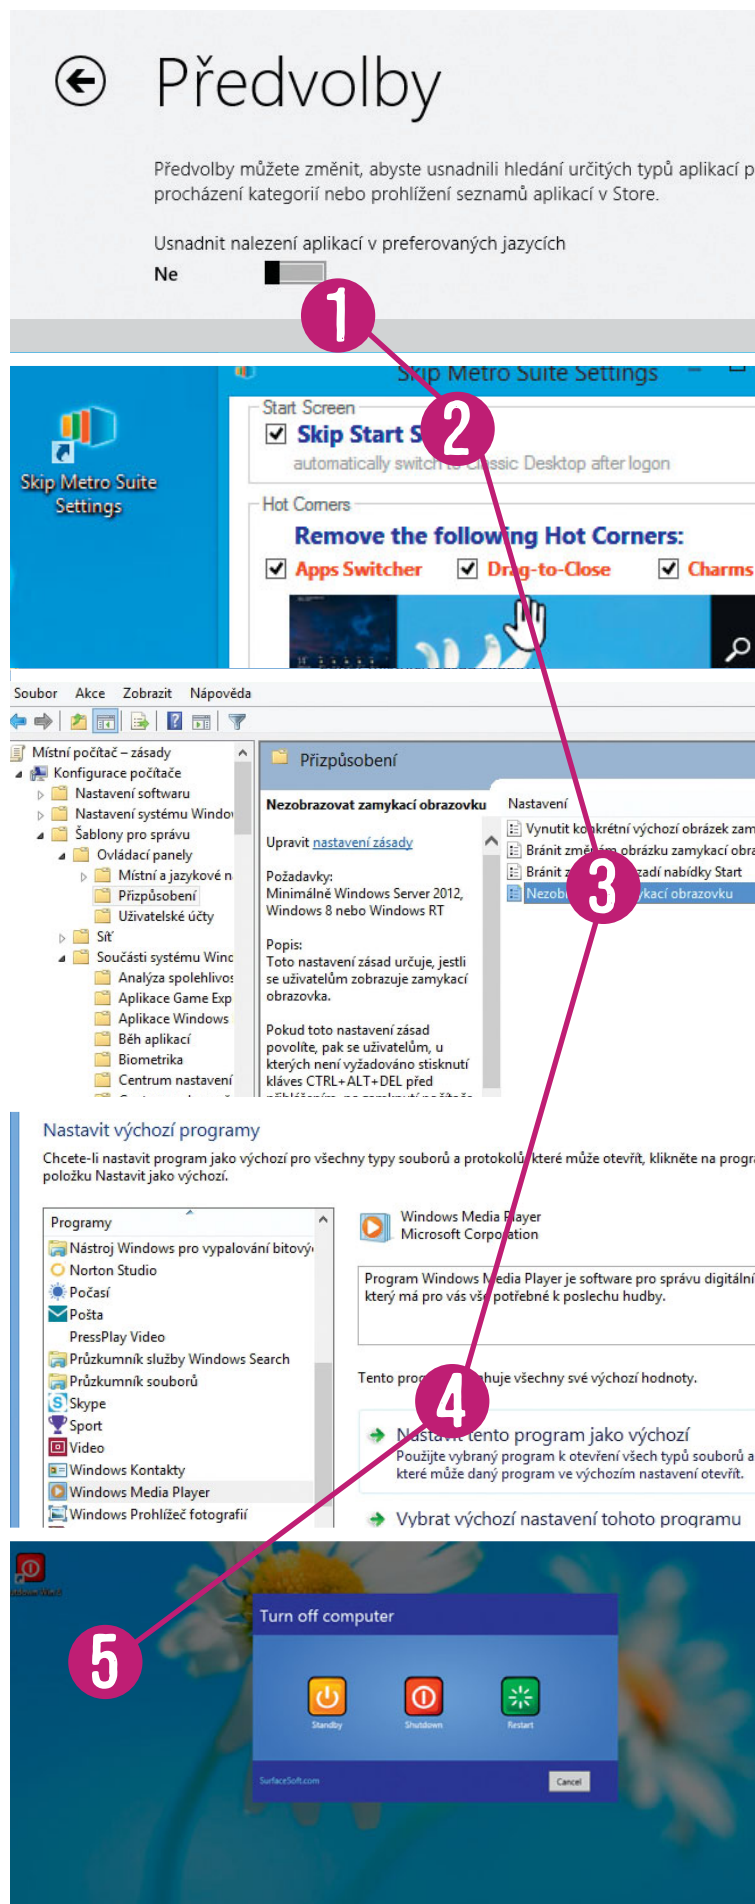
Předvolby

Předvolby můžete změnit, abyste usnadnili hledání určitých typů aplikací p procházení kategorií nebo prohlížení seznamů aplikací v Store.

Usnadnit nalezení aplikací v preferovaných jazycích

Ne

1

Skip Metro Suite Settings

Skip Metro Suite Settings

Start Screen

Skip Start S

automatically switch to Classic Desktop after logon

2

Hot Corners

Remove the following Hot Corners:

Apps Switcher

Drag-to-Close

Charms

Soubor Akce Zobrazit Nápověda

Místní počítač – zásady

Konfigurace počítače

Nastavení softwaru

Nastavení systému Windo

Šablony pro správu

Ovládací panely

Místní a jazykové n

Přizpůsobení

Uživatelské účty

Síť

Součásti systému Winc

Analýza spolehlivos

Aplikace Game Exp

Aplikace Windows

Běh aplikací

Biometrika

Centrum nastavení

Přizpůsobení

Nezobrazovat zamykací obrazovku

Upravit nastavení zásady

Požadavky:
Minimálně Windows Server 2012, Windows 8 nebo Windows RT

Popis:
Toto nastavení zásad určuje, jestli se uživatelům zobrazuje zamykací obrazovka.

Pokud toto nastavení zásad povolíte, pak se uživatelům, u kterých není vyžadováno stisknutí kláves CTRL+ALT+DEL před

Nastavení

Vynutit konkrétní výchozí obrázek zam

Bránit změnám obrázku zamykací obra

Bránit z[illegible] zadí nabídky Start

Nezob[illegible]ykací obrazovku

3

Nastavit výchozí programy

Chcete-li nastavit program jako výchozí pro všechny typy souborů a protokolů, které může otevřít, klikněte na progra položku Nastavit jako výchozí.

Programy

Nástroj Windows pro vypalování bitový

Norton Studio

Počasí

Pošta

PressPlay Video

Průzkumník služby Windows Search

Průzkumník souborů

Skype

Sport

Video

Windows Kontakty

Windows Media Player

Windows Prohlížeč fotografií

Windows Media Player
Microsoft Corporation

Program Windows Media Player je software pro správu digitální který má pro vás vše potřebné k poslechu hudby.

Tento prog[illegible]huje všechny své výchozí hodnoty.

4

Nastavit tento program jako výchozí
Použijte vybraný program k otevření všech typů souborů a které může daný program ve výchozím nastavení otevřít.

Vybrat výchozí nastavení tohoto programu

5

Turn off computer

Standby

Shutdown

Restart

SurfaceSoft.com

Cancel